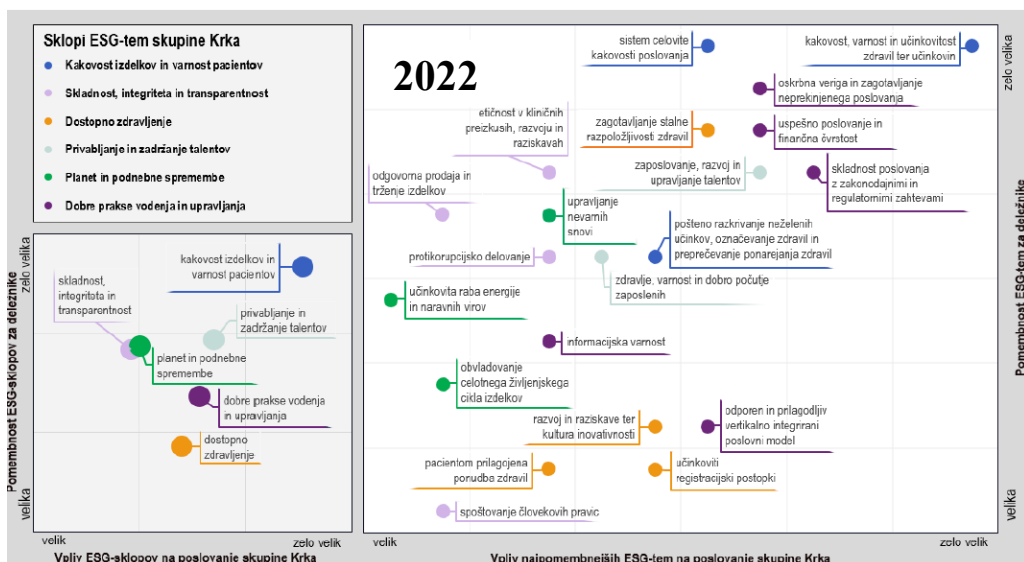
Sklopi ESG-tem skupine Krka

Kakovost izdelkov in varnost pacientov

Skladnost, integriteta in transparentnost

Dostopno zdravljenje

Privabljanje in zadržanje talentov

Planet in podnebne spremembe

Dobre prakse vodenja in upravljanja

Pomembnost ESG-sklopov za deležnike

zelo velika

velika

kakovost izdelkov in varnost pacientov

skladnost, integriteta in transparentnost

privabljanje in zadržanje talentov

planet in podnebne spremembe

dobre prakse vodenja in upravljanja

dostopno zdravljenje

velik

zelo velik

Vpliv ESG-sklopov na poslovanje skupine Krka

2022

sistem celovite kakovosti poslovanja

kakovost, varnost in učinkovitost zdravil ter učinkovin

oskrba veriga in zagotavljanje neprekinjenega poslovanja

etičnost v kliničnih preizkusih, razvoju in raziskavah

zagotavljanje stalne razpoložljivosti zdravil

uspešno poslovanje in finančna čvrstost

zaposlovanje, razvoj in upravljanje talentov

odgovorna prodaja in trženje izdelkov

skladnost poslovanja z zakonodajnimi in regulatornimi zahtevami

upravljanje nevarnih snovi

pošteno razkrivanje neželenih učinkov, označevanje zdravil in preprečevanje ponarejanja zdravil

protikorupcijsko delovanje

zdravje, varnost in dobro počutje zaposlenih

učinkovita raba energije in naravnih virov

informacijska varnost

obvladovanje celotnega življenjskega cikla izdelkov

odporen in prilagodljiv vertikalno integriran poslovni model

razvoj in raziskave ter kultura inovativnosti

pacientom prilagojena ponudba zdravil

učinkoviti registracijski postopki

spoštovanje človekovih pravic

velik

zelo velik

Vpliv najpomembnejših ESG-tem na poslovanje skupine Krka

zelo velika

Pomembnost ESG-tem za deležnike

velika